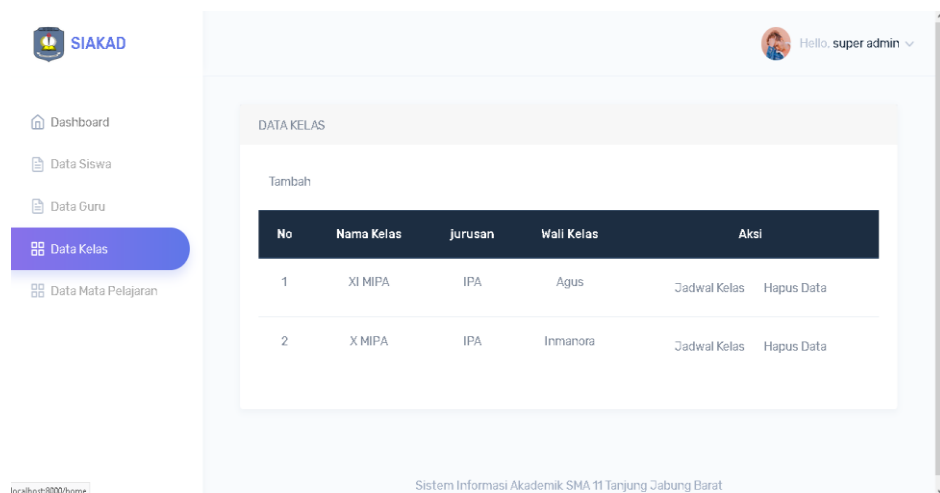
SIAKAD

Hello, super admin

Dashboard

Data Siswa

Data Guru

Data Kelas

Data Mata Pelajaran

DATA KELAS

Tambah

| No | Nama Kelas | jurusan | Wali Kelas | Aksi |
|---|---|---|---|---|
| 1 | XI MIPA | IPA | Agus | Jadwal Kelas Hapus Data |
| 2 | X MIPA | IPA | Inmanora | Jadwal Kelas Hapus Data |

Sistem Informasi Akademik SMA 11 Tanjung Jabung Barat

localhost:8000/home